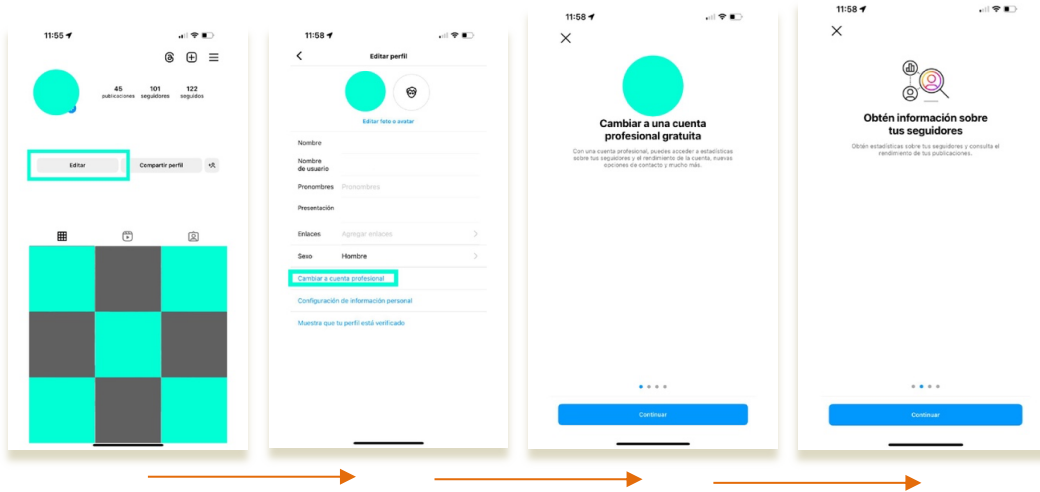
11:55

45 publicaciones
101 seguidores
122 seguidos

Editar
Compartir perfil

11:58

Editar perfil

Editar foto o avatar

Nombre
Nombre de usuario
Pronombres Pronombres
Presentación
Enlaces Agregar enlaces
Sexo Hombre

Cambiar a cuenta profesional
Configuración de información personal
Muestra que tu perfil está verificado

11:58

Cambiar a una cuenta profesional gratuita

Con una cuenta profesional, puedes acceder a estadísticas sobre tus seguidores y el rendimiento de la cuenta, nuevas opciones de contacto y mucho más.

Continuar

11:58

Obtén información sobre tus seguidores

Obtén estadísticas sobre tus seguidores y consulta el rendimiento de tus publicaciones.

Continuar